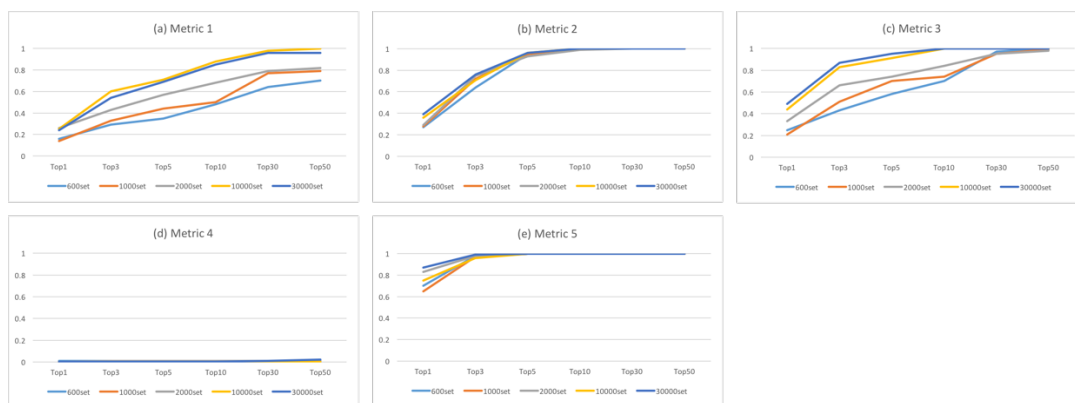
(a) Metric 1

1
0.8
0.6
0.4
0.2
0

Top1 Top3 Top5 Top10 Top30 Top50

600set 1000set 2000set 10000set 30000set

(b) Metric 2

1
0.8
0.6
0.4
0.2
0

Top1 Top3 Top5 Top10 Top30 Top50

600set 1000set 2000set 10000set 30000set

(c) Metric 3

1
0.8
0.6
0.4
0.2
0

Top1 Top3 Top5 Top10 Top30 Top50

600set 1000set 2000set 10000set 30000set

(d) Metric 4

1
0.8
0.6
0.4
0.2
0

Top1 Top3 Top5 Top10 Top30 Top50

600set 1000set 2000set 10000set 30000set

(e) Metric 5

1
0.8
0.6
0.4
0.2
0

Top1 Top3 Top5 Top10 Top30 Top50

600set 1000set 2000set 10000set 30000set